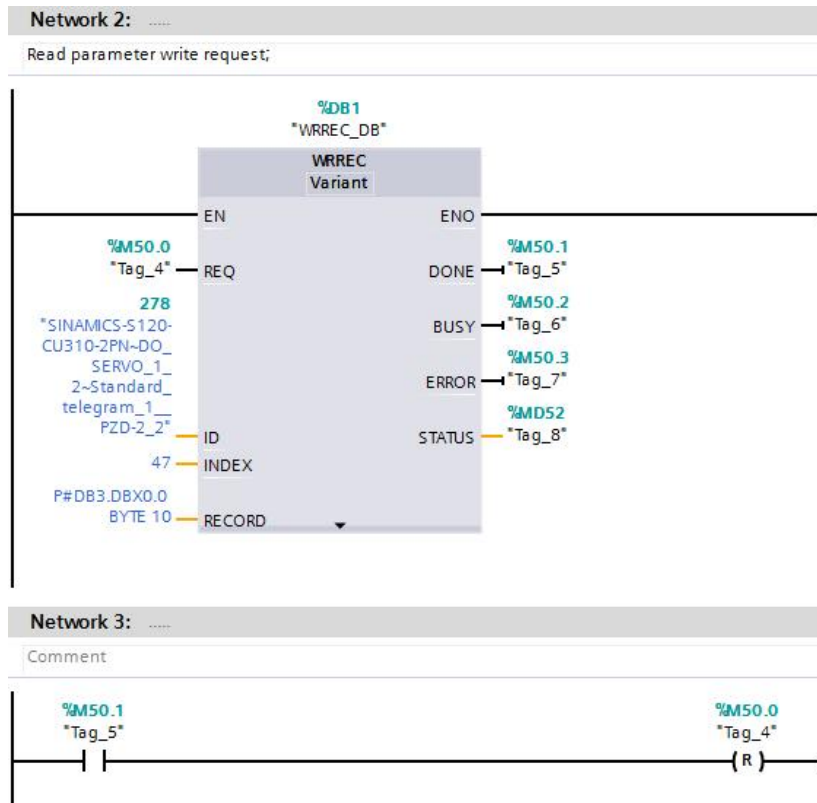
Network 2: .....

Read parameter write request;

%DB1
"WRREC_DB"

WRREC
Variant

EN
ENO

%M50.0
"Tag_4"
REQ

DONE
%M50.1
"Tag_5"

278
"SINAMICS-S120-CU310-2PN~DO_SERVO_1_2~Standard_telegram_1__PZD-2_2"
ID

BUSY
%M50.2
"Tag_6"

ERROR
%M50.3
"Tag_7"

STATUS
%MD52
"Tag_8"

47
INDEX

P#DB3.DBX0.0 BYTE 10
RECORD

Network 3: .....

Comment

%M50.1
"Tag_5"

%M50.0
"Tag_4"
R